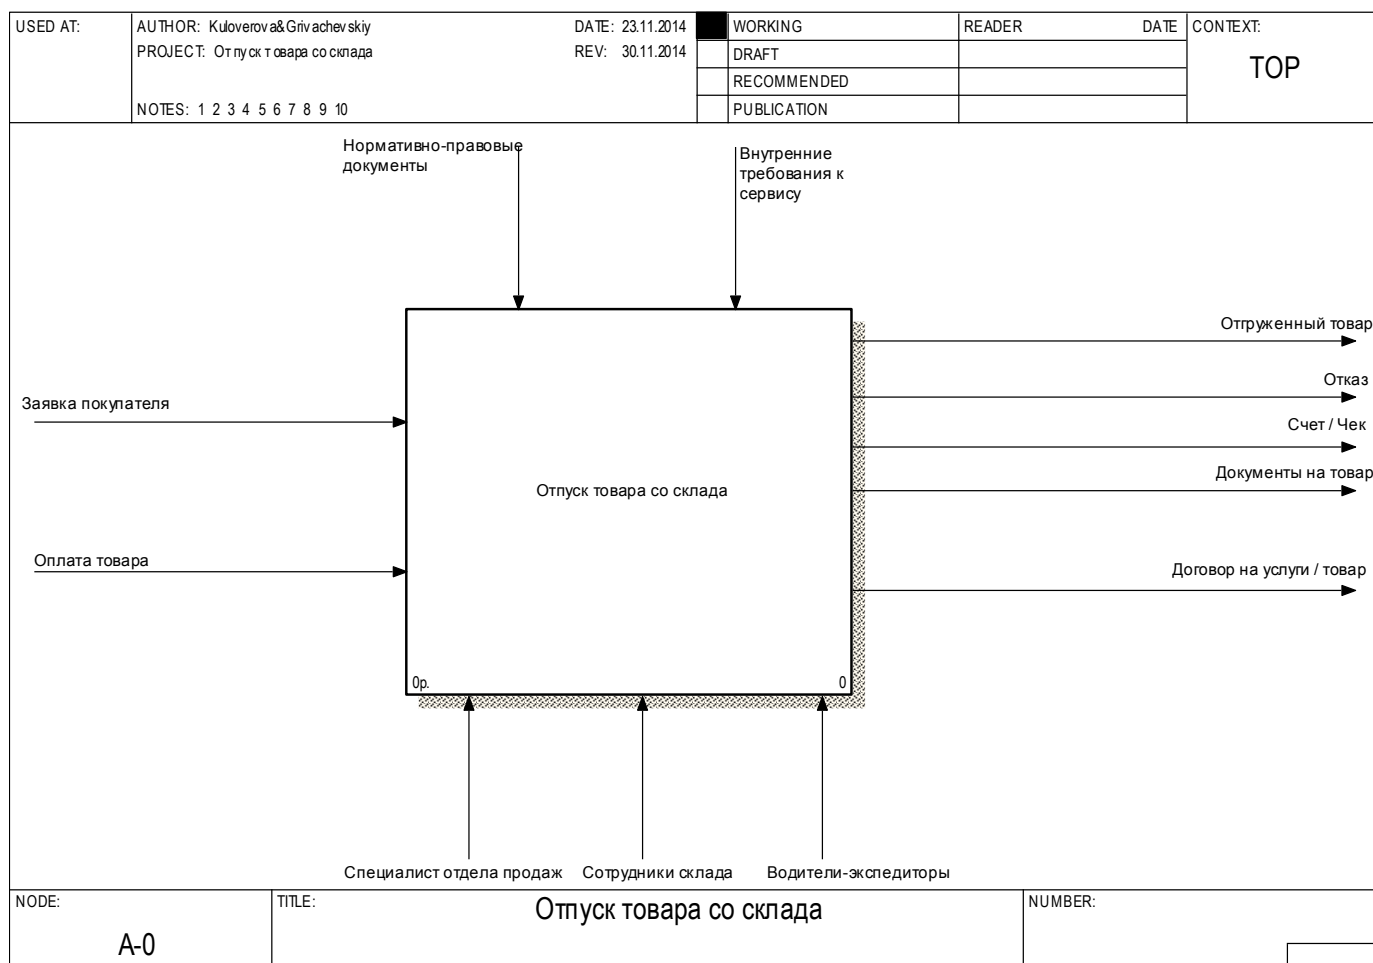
| USED AT: | AUTHOR: Kuloverova&Grivachevskiy<br>PROJECT: Отпуск товара со склада<br>NOTES: 1 2 3 4 5 6 7 8 9 10 | DATE: 23.11.2014<br>REV: 30.11.2014 | | WORKING<br>DRAFT<br>RECOMMENDED<br>PUBLICATION | READER | DATE | CONTEXT:<br>TOP |
|---|---|---|---|---|---|---|---|

Нормативно-правовые документы

Внутренние требования к сервису

Заявка покупателя

Оплата товара

Отпуск товара со склада

0р.

0

Отгруженный товар

Отказ

Счет / Чек

Документы на товар

Договор на услуги / товар

Специалист отдела продаж

Сотрудники склада

Водители-экспедиторы

| NODE:<br>A-0 | TITLE:<br>Отпуск товара со склада | NUMBER: |
|---|---|---|